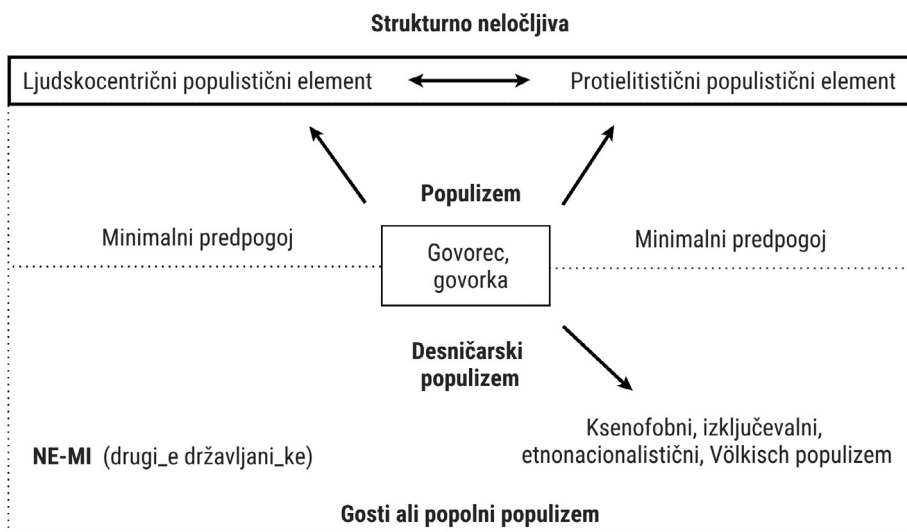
Strukturno neločljiva

Ljudskocentrični populistični element

Protielitistični populistični element

Populizem

Minimalni predpogoj

Govorec, govorka

Minimalni predpogoj

Desničarski populizem

Ksenofobni, izključevalni, etnonacionalistični, Völkisch populizem

NE-MI (drugi_e državljani_ke)

Gosti ali popolni populizem